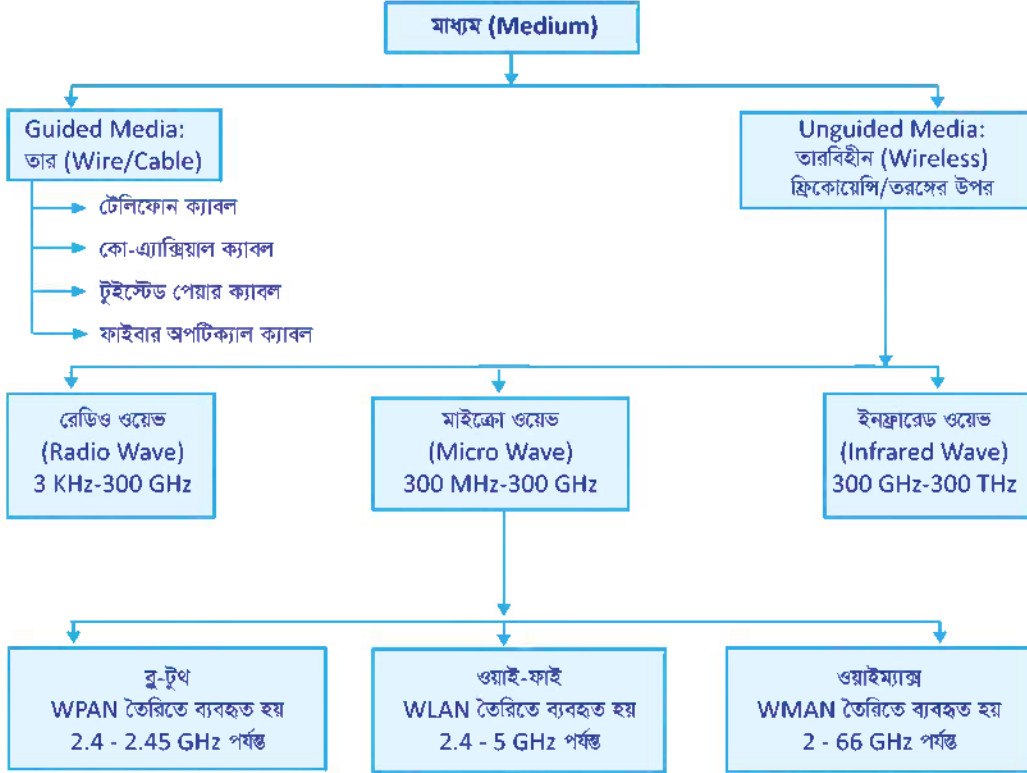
মাধ্যম (Medium)

Guided Media:
তার (Wire/Cable)

টেলিফোন ক্যাবল

কো-এ্যাক্সিয়াল ক্যাবল

টুইস্টেড পেয়ার ক্যাবল

ফাইবার অপটিক্যাল ক্যাবল

Unguided Media:
তারবিহীন (Wireless)
ফ্রিকোয়েন্সি/তরঙ্গের উপর

রেডিও ওয়েভ
(Radio Wave)
3 KHz-300 GHz

মাইক্রো ওয়েভ
(Micro Wave)
300 MHz-300 GHz

ইনফ্রারেড ওয়েভ
(Infrared Wave)
300 GHz-300 THz

ব্লু-টুথ
WPAN তৈরিতে ব্যবহৃত হয়
2.4 - 2.45 GHz পর্যন্ত

ওয়াই-ফাই
WLAN তৈরিতে ব্যবহৃত হয়
2.4 - 5 GHz পর্যন্ত

ওয়াইম্যাক্স
WMAN তৈরিতে ব্যবহৃত হয়
2 - 66 GHz পর্যন্ত